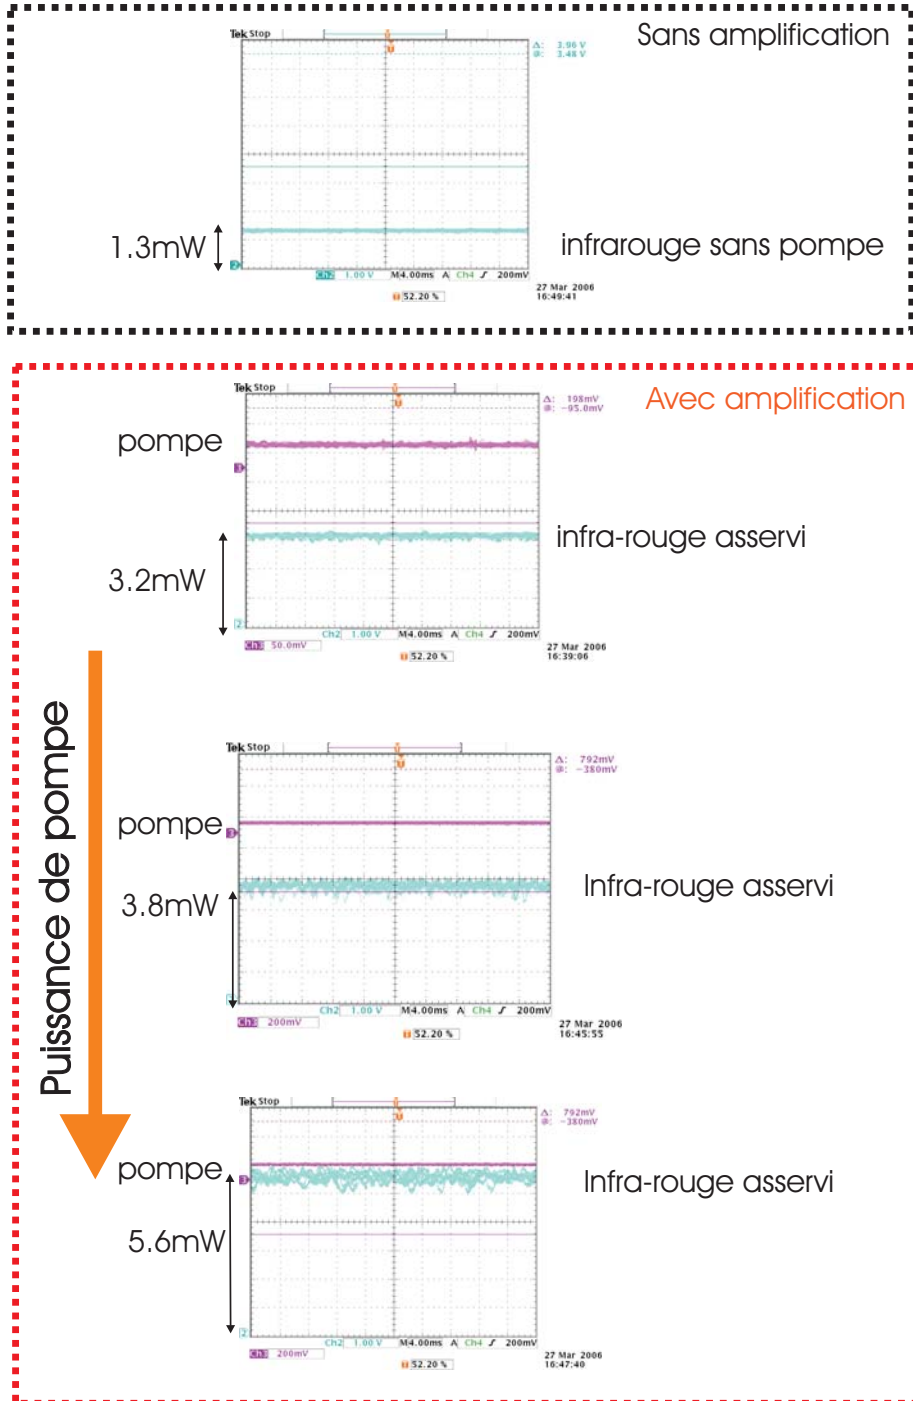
Sans amplification

Tek Stop

Δ: 3.96 V
@: 3.48 V

1.3mW

infrarouge sans pompe

Ch2 1.00 V M4.00ms A Ch4 ∫ 200mV

52.20 %

27 Mar 2006
16:49:41

Avec amplification

Tek Stop

Δ: 198mV
@: -95.0mV

pompe

infra-rouge asservi

3.2mW

Ch2 1.00 V M4.00ms A Ch4 ∫ 200mV
Ch3 50.0mV

52.20 %

27 Mar 2006
16:39:06

Puissance de pompe

Tek Stop

Δ: 792mV
@: -380mV

pompe

3.8mW

Infra-rouge asservi

Ch2 1.00 V M4.00ms A Ch4 ∫ 200mV
Ch3 200mV

52.20 %

27 Mar 2006
16:45:55

Tek Stop

Δ: 792mV
@: -380mV

pompe

Infra-rouge asservi

5.6mW

Ch2 1.00 V M4.00ms A Ch4 ∫ 200mV
Ch3 200mV

52.20 %

27 Mar 2006
16:47:40